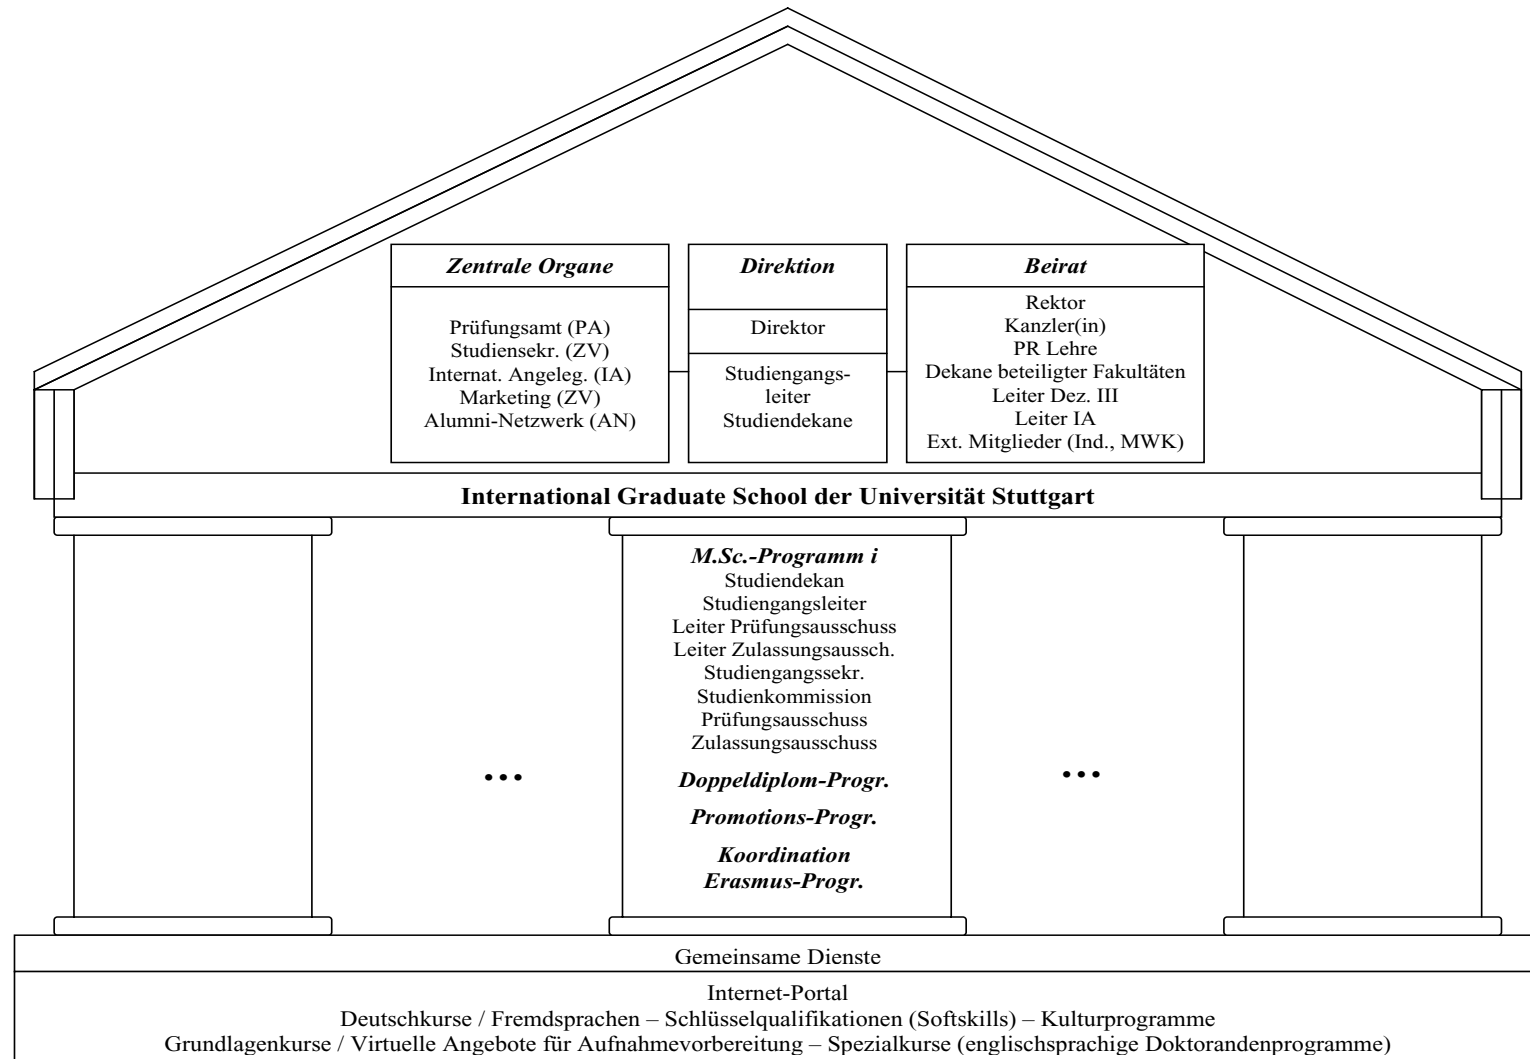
*Zentrale Organe*

Prüfungsamt (PA)
Studiensekr. (ZV)
Internat. Angeleg. (IA)
Marketing (ZV)
Alumni-Netzwerk (AN)

*Direktion*

Direktor

Studiengangsleiter
Studiendekane

*Beirat*

Rektor
Kanzler(in)
PR Lehre
Dekane beteiligter Fakultäten
Leiter Dez. III
Leiter IA
Ext. Mitglieder (Ind., MWK)

International Graduate School der Universität Stuttgart

...

*M.Sc.-Programm i*
Studiendekan
Studiengangsleiter
Leiter Prüfungsausschuss
Leiter Zulassungsaussch.
Studiengangssekr.
Studienkommission
Prüfungsausschuss
Zulassungsausschuss

*Doppeldiplom-Progr.*

*Promotions-Progr.*

*Koordination Erasmus-Progr.*

...

Gemeinsame Dienste

Internet-Portal
Deutschkurse / Fremdsprachen – Schlüsselqualifikationen (Softskills) – Kulturprogramme
Grundlagenkurse / Virtuelle Angebote für Aufnahmevorbereitung – Spezialkurse (englischsprachige Doktorandenprogramme)